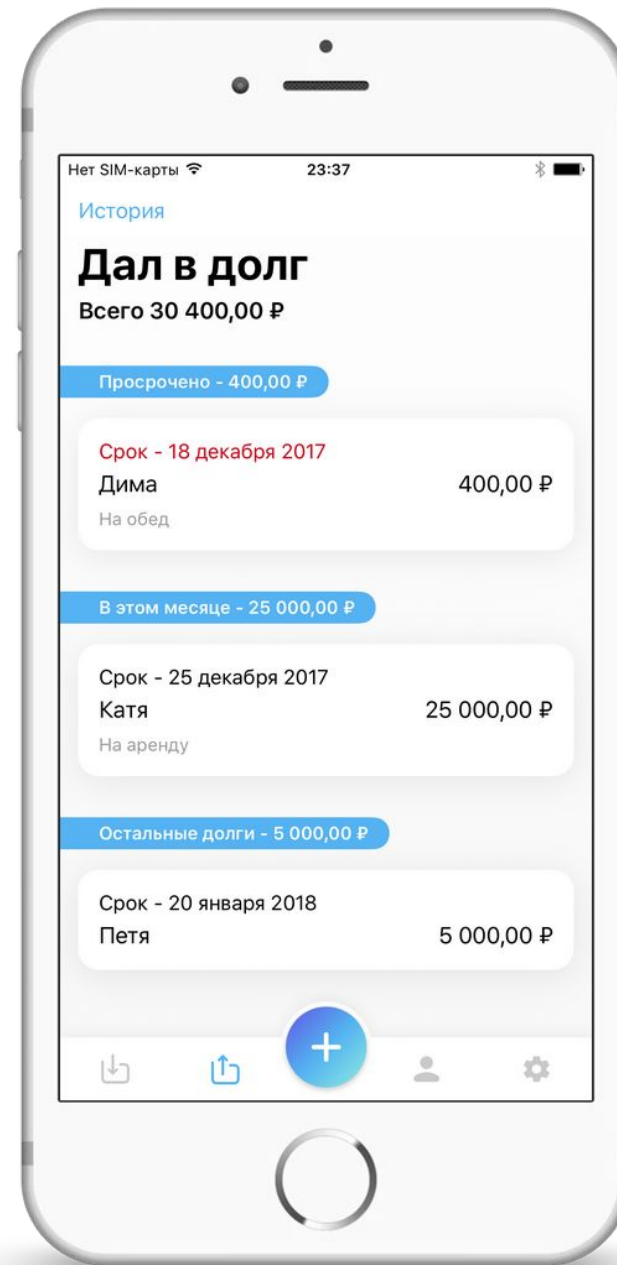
Нет SIM-карты 23:37

История

Дал в долг

Всего 30 400,00 ₽

Просрочено - 400,00 ₽

Срок - 18 декабря 2017
Дима 400,00 ₽
На обед

В этом месяце - 25 000,00 ₽

Срок - 25 декабря 2017
Катя 25 000,00 ₽
На аренду

Остальные долги - 5 000,00 ₽

Срок - 20 января 2018
Петя 5 000,00 ₽

+